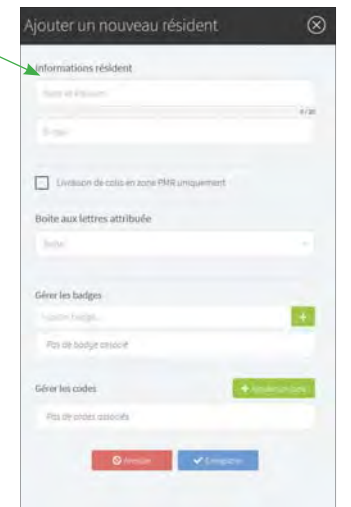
Ajouter un nouveau résident

Informations résident

Nom et Prénom

0 / 30

E-mail

Livraison de colis en zone PMR uniquement

Boite aux lettres attribuée

Boîte

Gérer les badges

Numéro badge...

+

Pas de badge associé

Gérer les codes

+ Ajouter un code

Pas de codes associés

Annuler

Enregistrer